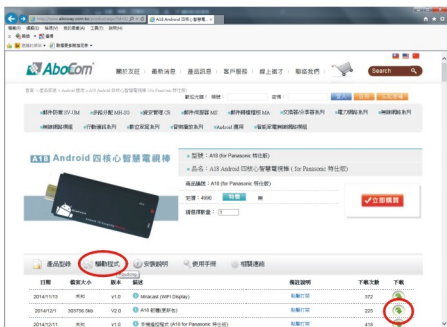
AboCom

關於友旺 | 最新消息 | 產品訊息 | 客戶服務 | 線上商城 | 聯絡我們

Search

A18 Android 四核心智慧電視棒

型號：A18 (for Panasonic 特仕版)

品名：A18 Android 四核心智慧電視棒 ( for Panasonic 特仕版)

立即購買

產品型錄 | 驅動程式 | 安裝說明 | 使用手冊 | 相關連結

| 日期 | 檔案大小 | 版本 | 描述 | 備註說明 | 下載次數 | 下載 |
|---|---|---|---|---|---|---|
| 2014/11/13 | 未知 | v1.0 | Miracast (WiFi Display) | 點擊打開 | 372 | |
| 2014/12/1 | 333736.5kb | v2.0 | A18 刷機(更新包) | 點擊打開 | 225 | |
| 2014/12/11 | 未知 | v1.0 | 手機遙控程式 (A18 for Panasonic 特仕版) | 點擊打開 | 410 | |